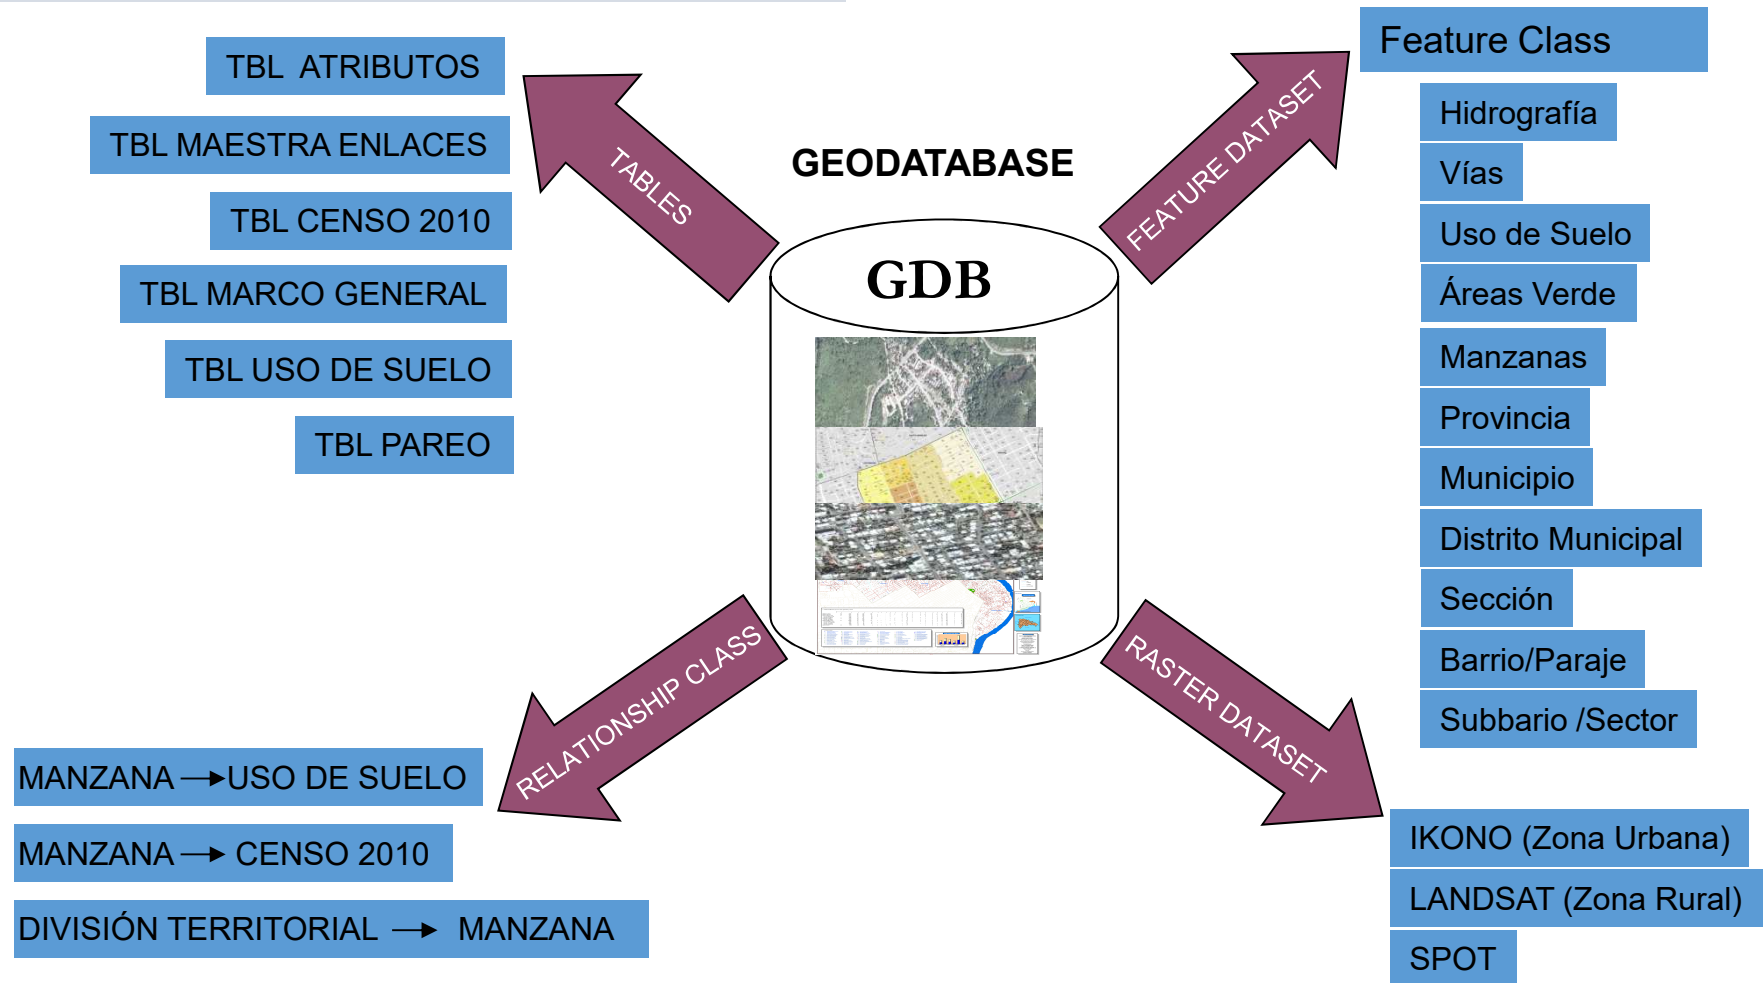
TBL ATRIBUTOS

TBL MAESTRA ENLACES

TBL CENSO 2010

TBL MARCO GENERAL

TBL USO DE SUELO

TBL PAREO

TABLES

GEODATABASE

GDB

FEATURE DATASET

Feature Class

Hidrografía

Vías

Uso de Suelo

Áreas Verde

Manzanas

Provincia

Municipio

Distrito Municipal

Sección

Barrio/Paraje

Subbario /Sector

RELATIONSHIP CLASS

MANZANA → USO DE SUELO

MANZANA → CENSO 2010

DIVISIÓN TERRITORIAL → MANZANA

RASTER DATASET

IKONO (Zona Urbana)

LANDSAT (Zona Rural)

SPOT